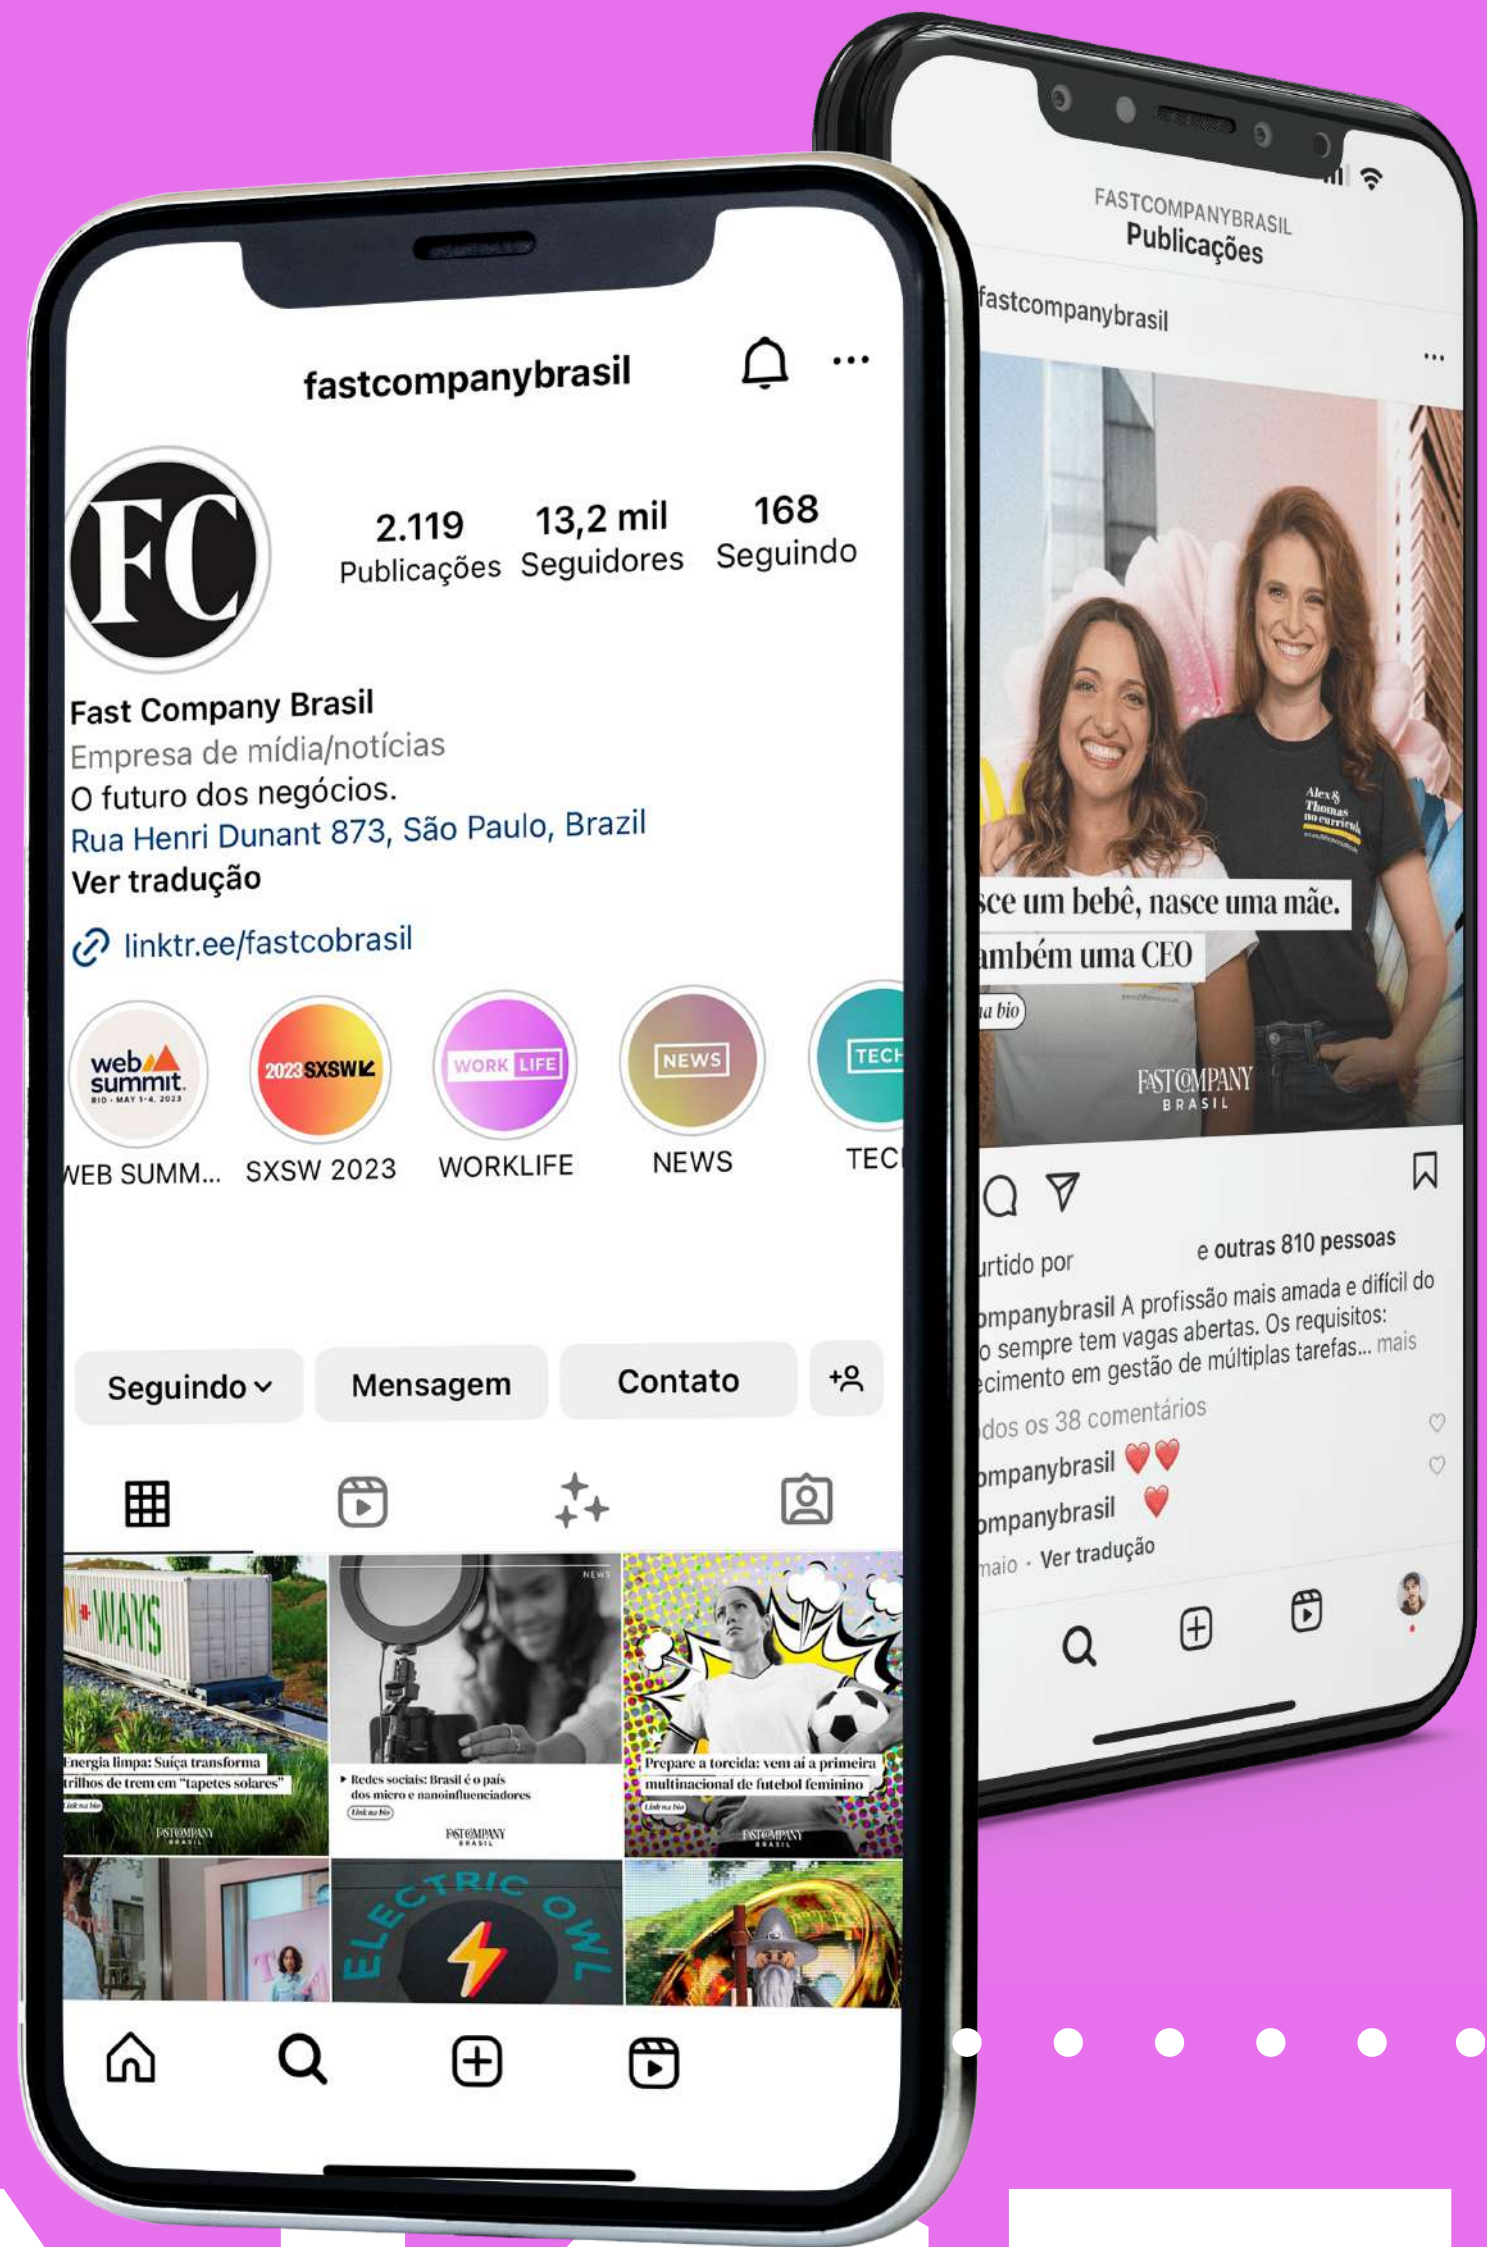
fastcompanybrasil

FC

2.119 Publicações
13,2 mil Seguidores
168 Seguindo

Fast Company Brasil
Empresa de mídia/notícias
O futuro dos negócios.
Rua Henri Dunant 873, São Paulo, Brazil
Ver tradução

linktr.ee/fastcobrasil

web summit RIO · MAY 1-4, 2023
WEB SUMM...
2023 SXSW
SXSW 2023
WORK LIFE
WORKLIFE
NEWS
NEWS
TECH
TEC

Seguindo
Mensagem
Contato

Energia limpa: Suíça transforma trilhos de trem em "tapetes solares"
Link na bio
FASTCOMPANY BRASIL

NEWS
Redes sociais: Brasil é o país dos micro e nanoinfluenciadores
Link na bio
FASTCOMPANY BRASIL

Prepare a torcida: vem aí a primeira multinacional de futebol feminino
Link na bio
FASTCOMPANY BRASIL

ELECTRIC OWL

FASTCOMPANYBRASIL
Publicações

fastcompanybrasil

sce um bebê, nasce uma mãe.
ambém uma CEO
a bio
FASTCOMPANY BRASIL

urtido por e outras 810 pessoas
ompanybrasil A profissão mais amada e difícil do o sempre tem vagas abertas. Os requisitos: ecimento em gestão de múltiplas tarefas... mais
dos os 38 comentários
ompanybrasil ❤️❤️
ompanybrasil ❤️
maio · Ver tradução